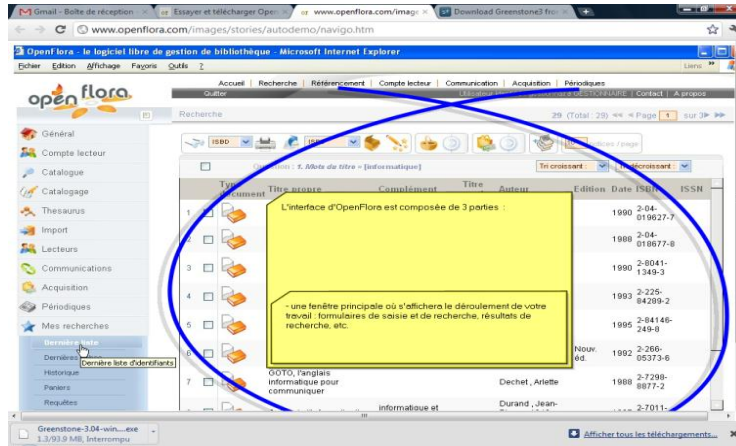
Gmail - Boîte de réception ×
Essayer et télécharger Open ×
www.openflora.com/image ×
Download Greenstone3 fro ×

www.openflora.com/images/stories/autodemo/navigo.htm

OpenFlora - le logiciel libre de gestion de bibliothèque - Microsoft Internet Explorer
Fichier Edition Affichage Favoris Outils ?
Liens »

open flora

Accueil | Recherche | Référencement | Compte lecteur | Communication | Acquisition | Périodiques
Quitter
Utilisateur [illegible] GESTIONNAIRE | Contact | A propos

Général
Compte lecteur
Catalogue
Catalogage
Thesaurus
Import
Lecteurs
Communications
Acquisition
Périodiques
Mes recherches
Dernière liste
Dernière liste d'identifiants
Historique
Paniers
Requêtes

Recherche
29 (Total : 29) << < Page 1 sur 3 > >>
ISBD
ISBD
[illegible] /page
Question : 1. Mots du titre = [informatique]
Tri croissant :
Tri décroissant :

| | Type document | Titre propre | Complément | Titre | Auteur | Edition | Date | ISBN | ISSN |
|---|---|---|---|---|---|---|---|---|---|
| 1 | | | | | | | 1990 | 2-04-019627-7 | |
| 2 | | | | | | | 1988 | 2-04-018677-8 | |
| 3 | | | | | | | 1990 | 2-8041-1349-3 | |
| 4 | | | | | | | 1993 | 2-225-84289-2 | |
| 5 | | | | | | | 1995 | 2-84146-249-8 | |
| 6 | | | | | | Nouv. éd. | 1992 | 2-266-05373-6 | |
| 7 | | GOTO, l'anglais informatique pour communiquer | | | Dechet, Arlette | | 1988 | 2-7298-8877-2 | |
| | | | informatique et | | Durand , Jean- | | | 2-7011- | |

L'interface d'OpenFlora est composée de 3 parties :

- une fenêtre principale où s'affichera le déroulement de votre travail : formulaires de saisie et de recherche, résultats de recherche, etc.

Greenstone-3.04-win....exe
1,3/93,9 MB, Interrompu
Afficher tous les téléchargements...